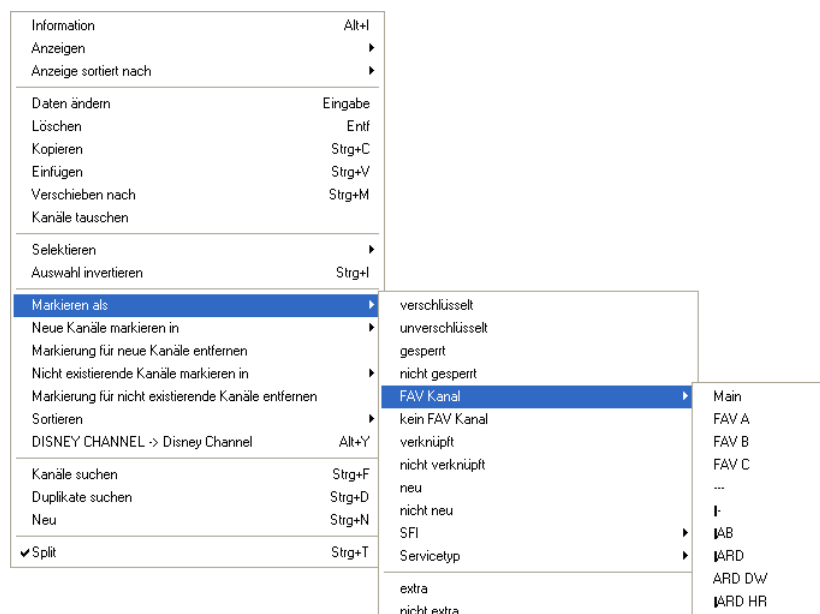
Information Alt+I
Anzeigen
Anzeige sortiert nach

Daten ändern Eingabe
Löschen Entf
Kopieren Strg+C
Einfügen Strg+V
Verschieben nach Strg+M
Kanäle tauschen

Selektieren
Auswahl invertieren Strg+I

Markieren als
Neue Kanäle markieren in
Markierung für neue Kanäle entfernen
Nicht existierende Kanäle markieren in
Markierung für nicht existierende Kanäle entfernen
Sortieren
DISNEY CHANNEL -> Disney Channel Alt+Y

Kanäle suchen Strg+F
Duplikate suchen Strg+D
Neu Strg+N

✔Split Strg+T

verschlüsselt
unverschlüsselt
gesperrt
nicht gesperrt
FAV Kanal
kein FAV Kanal
verknüpft
nicht verknüpft
neu
nicht neu
SFI
Servicetyp

extra
nicht extra

Main
FAV A
FAV B
FAV C
---
|-
|AB
|ARD
ARD DW
|ARD HR